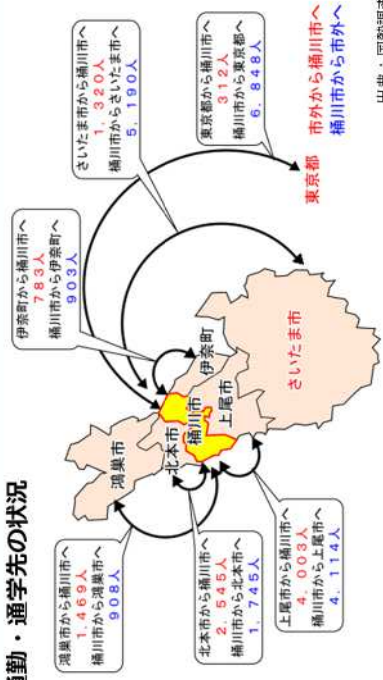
通勤・通学先の状況

鴻巣市から桶川市へ
1,469人
桶川市から鴻巣市へ
908人

北本市から桶川市へ
2,545人
桶川市から北本市へ
1,745人

上尾市から桶川市へ
4,003人
桶川市から上尾市へ
4,114人

伊奈町から桶川市へ
783人
桶川市から伊奈町へ
903人

さいたま市から桶川市へ
1,320人
桶川市からさいたま市へ
5,190人

東京都から桶川市へ
312人
桶川市から東京都へ
6,848人

市外から桶川市へ
桶川市から市外へ

鴻巣市
北本市
桶川市
上尾市
伊奈町
さいたま市
東京都

出典：国勢調査